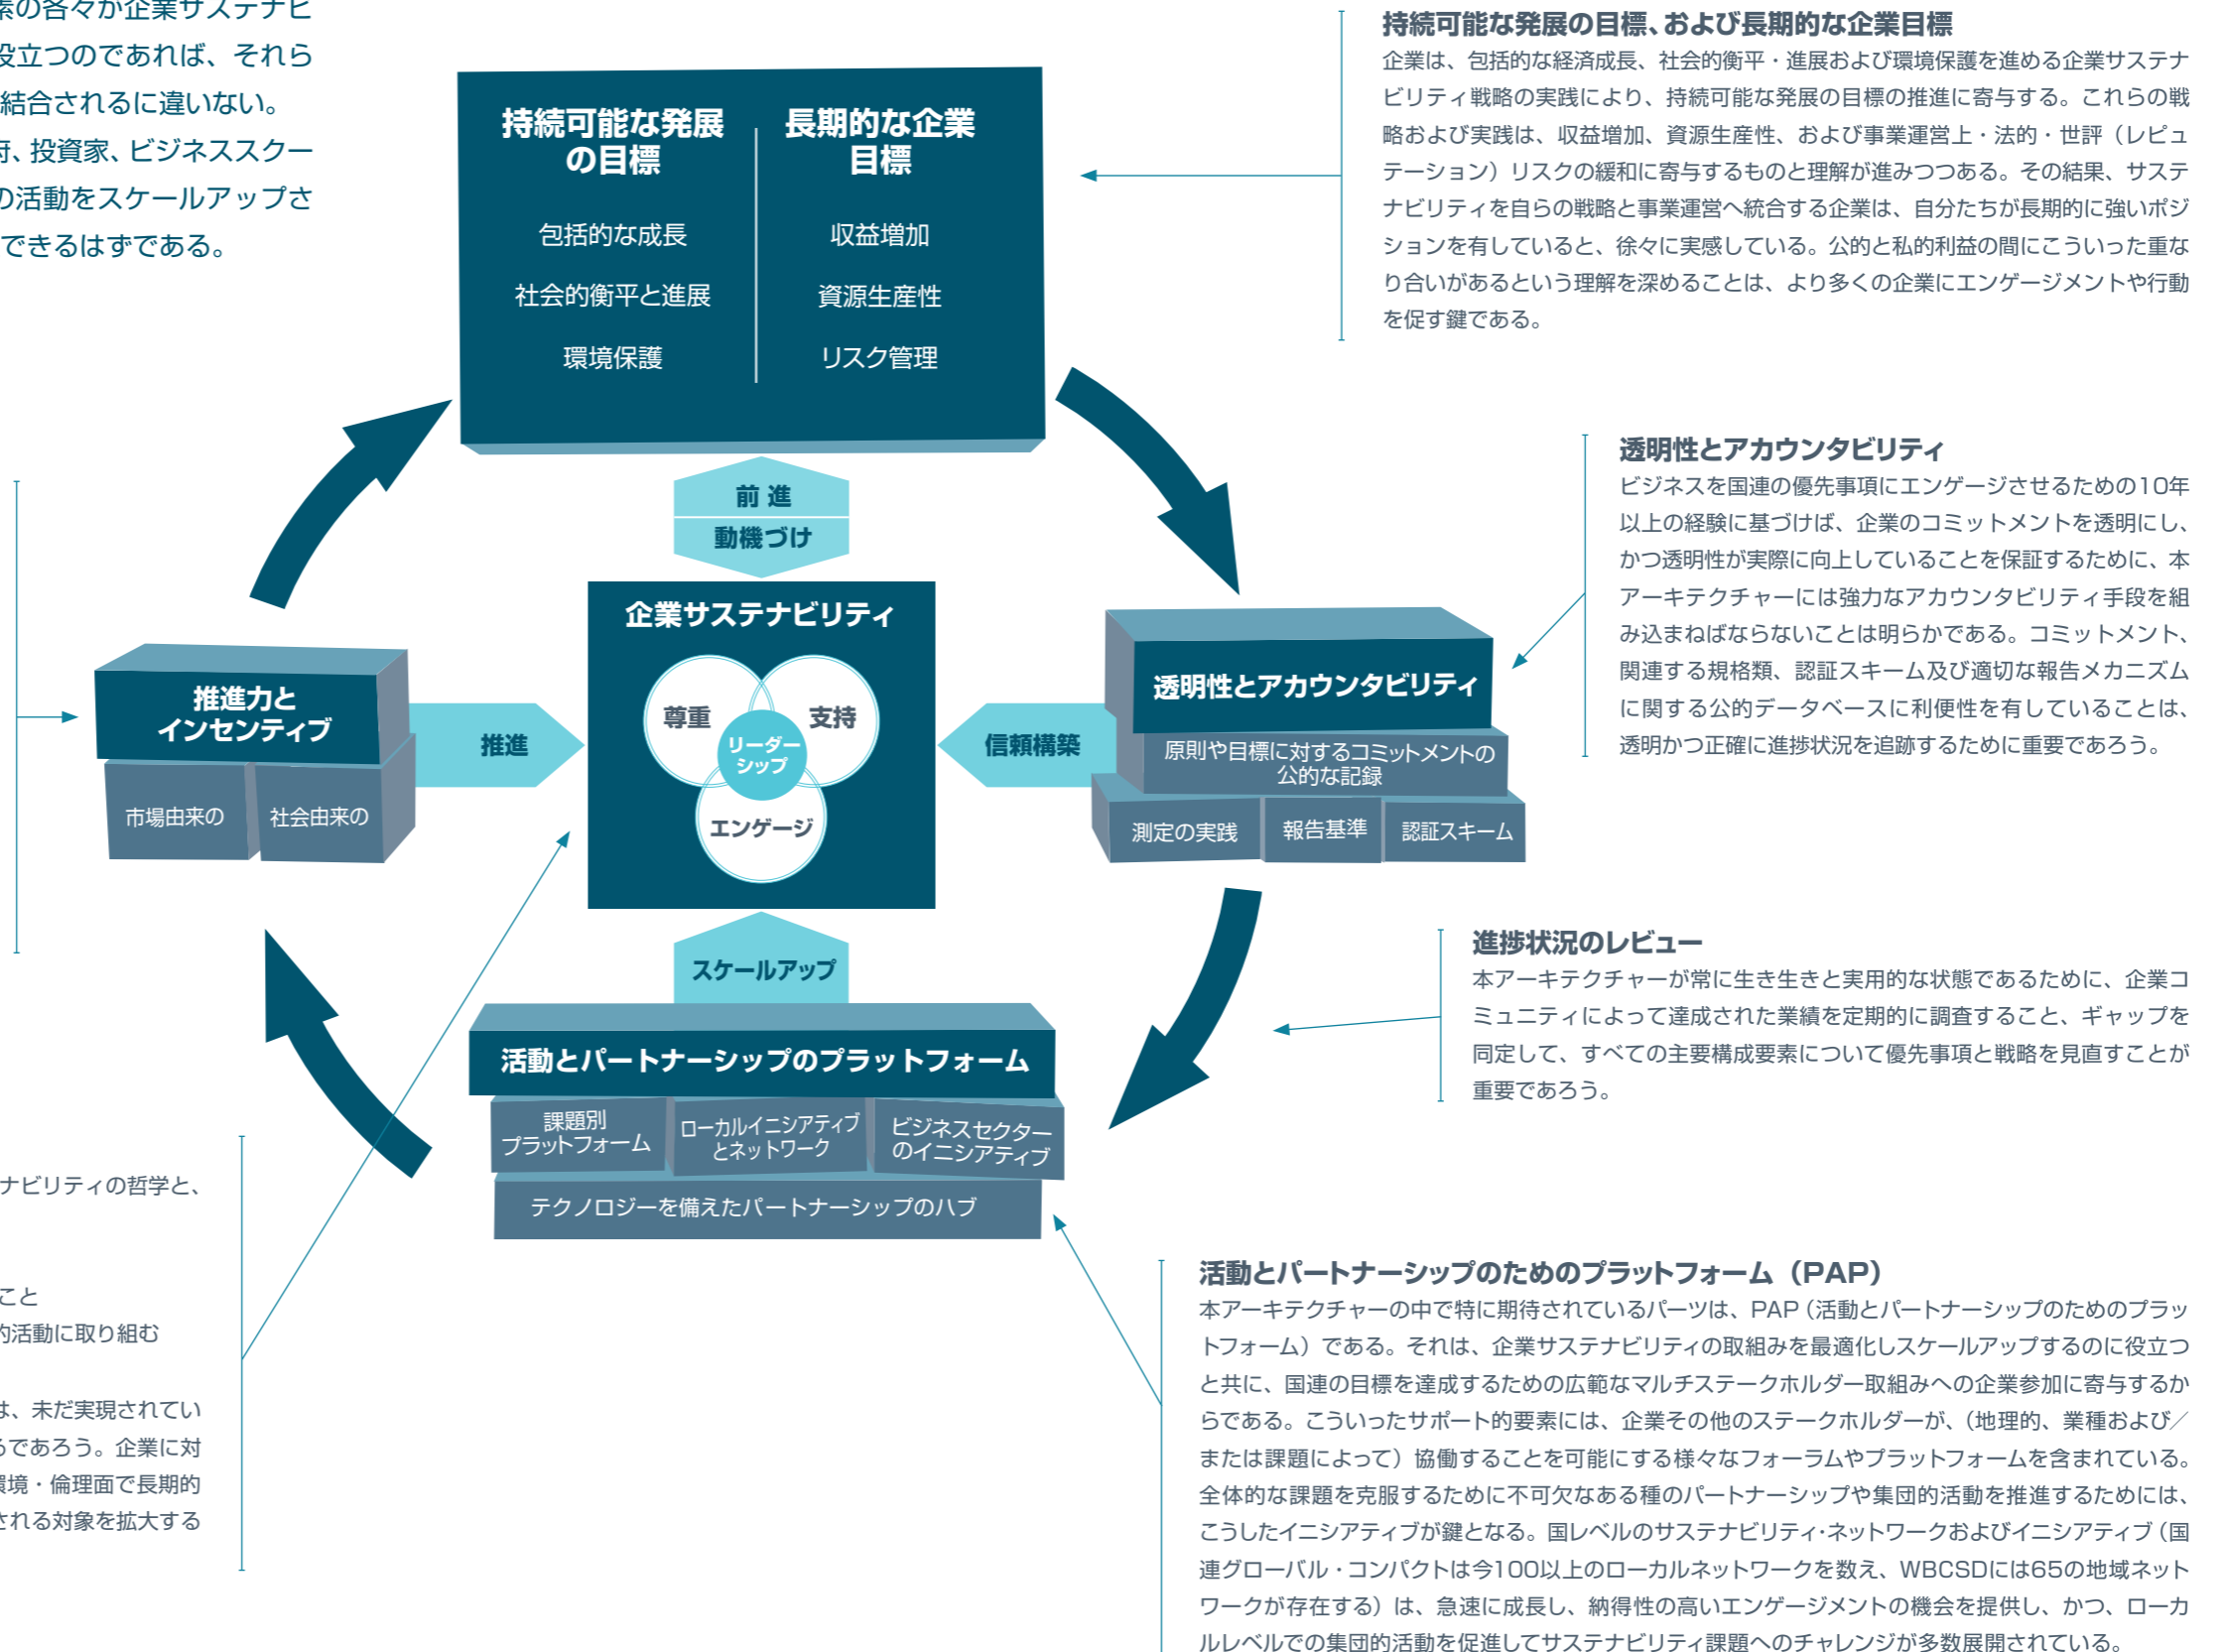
素の各々が企業サステナビ
役立つのであれば、それら
結合されるに違いない。
府、投資家、ビジネススクー
の活動をスケールアップさ
できるはずである。

持続可能な発展の目標、および長期的な企業目標
企業は、包括的な経済成長、社会的衡平・進展および環境保護を進める企業サステナビリティ戦略の実践により、持続可能な発展の目標の推進に寄与する。これらの戦略および実践は、収益増加、資源生産性、および事業運営上・法的・世評（レピュテーション）リスクの緩和に寄与するものと理解が進みつつある。その結果、サステナビリティを自らの戦略と事業運営へ統合する企業は、自分たちが長期的に強いポジションを有していると、徐々に実感している。公的と私的利益の間にこういった重なり合いがあるという理解を深めることは、より多くの企業にエンゲージメントや行動を促す鍵である。

持続可能な発展の目標
包括的な成長
社会的衡平と進展
環境保護

長期的な企業目標
収益増加
資源生産性
リスク管理

前 進
動機づけ

企業サステナビリティ
尊重
支持
リーダーシップ
エンゲージ

推進力とインセンティブ
市場由来の
社会由来の

推進

信頼構築

透明性とアカウンタビリティ
原則や目標に対するコミットメントの公的な記録
測定の実践
報告基準
認証スキーム

透明性とアカウンタビリティ
ビジネスを国連の優先事項にエンゲージさせるための10年以上の経験に基づけば、企業のコミットメントを透明にし、かつ透明性が実際に向上していることを保証するために、本アーキテクチャーには強力なアカウンタビリティ手段を組み込まねばならないことは明らかである。コミットメント、関連する規格類、認証スキーム及び適切な報告メカニズムに関する公的データベースに利便性を有していることは、透明かつ正確に進捗状況を追跡するために重要であろう。

スケールアップ

活動とパートナーシップのプラットフォーム
課題別プラットフォーム
ローカルイニシアティブとネットワーク
ビジネスセクターのイニシアティブ
テクノロジーを備えたパートナーシップのハブ

進捗状況のレビュー
本アーキテクチャーが常に生き生きと実用的な状態であるために、企業コミュニティによって達成された業績を定期的に調査すること、ギャップを同定して、すべての主要構成要素について優先事項と戦略を見直すことが重要であろう。

ナビリティの哲学と、

こと
的活動に取り組む

は、未だ実現されてい
うであろう。企業に対
環境・倫理面で長期的
される対象を拡大する

活動とパートナーシップのためのプラットフォーム（PAP）
本アーキテクチャーの中で特に期待されているパーツは、PAP（活動とパートナーシップのためのプラットフォーム）である。それは、企業サステナビリティの取組みを最適化しスケールアップするのに役立つと共に、国連の目標を達成するための広範なマルチステークホルダー取組みへの企業参加に寄与するからである。こういったサポート的要素には、企業その他のステークホルダーが、（地理的、業種および／または課題によって）協働することを可能にする様々なフォーラムやプラットフォームを含まれている。全体的な課題を克服するために不可欠なある種のパートナーシップや集団的活動を推進するためには、こうしたイニシアティブが鍵となる。国レベルのサステナビリティ·ネットワークおよびイニシアティブ（国連グローバル・コンパクトは今100以上のローカルネットワークを数え、WBCSDには65の地域ネットワークが存在する）は、急速に成長し、納得性の高いエンゲージメントの機会を提供し、かつ、ローカルレベルでの集団的活動を促進してサステナビリティ課題へのチャレンジが多数展開されている。